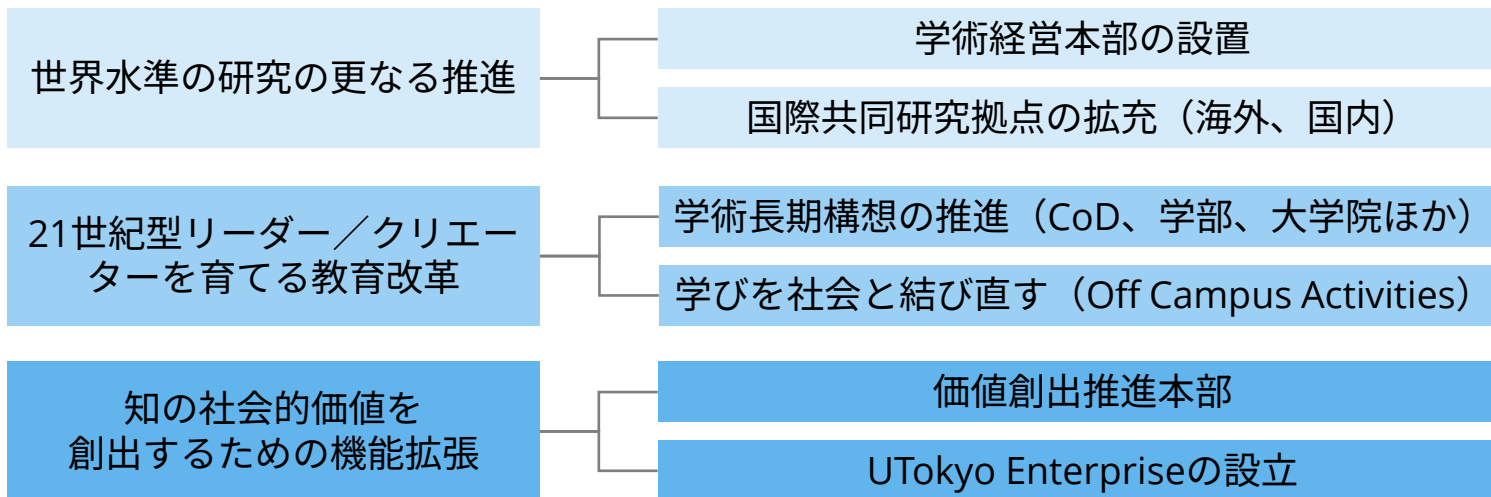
世界水準の研究の更なる推進

学術経営本部の設置

国際共同研究拠点の拡充（海外、国内）

21世紀型リーダー／クリエーターを育てる教育改革

学術長期構想の推進（CoD、学部、大学院ほか）

学びを社会と結び直す（Off Campus Activities）

知の社会的価値を創出するための機能拡張

価値創出推進本部

UTokyo Enterpriseの設立